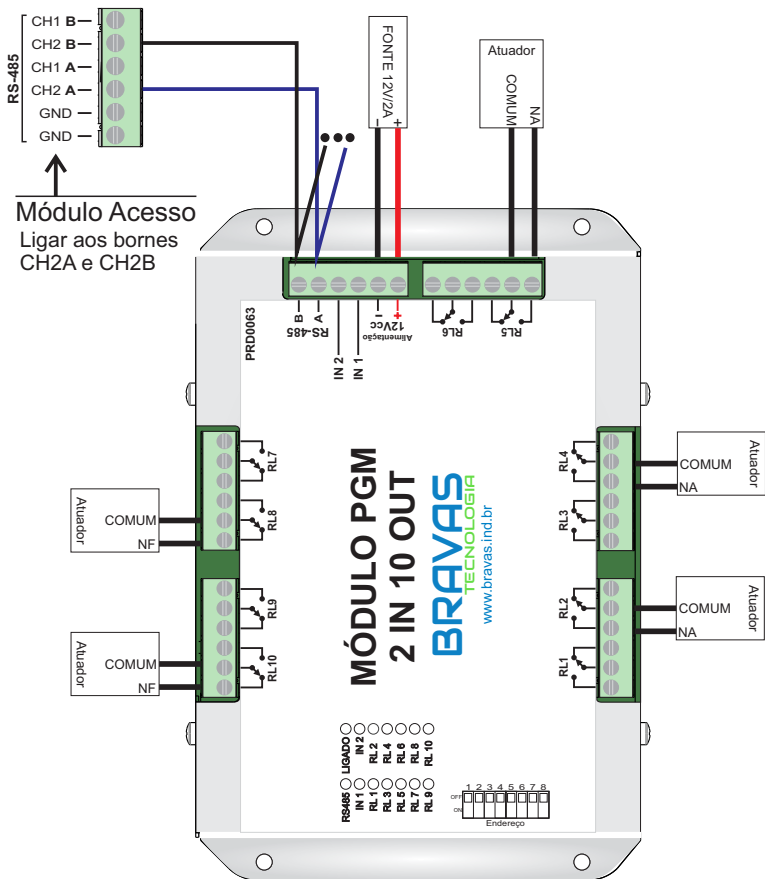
RS-485
CH1 B
CH2 B
CH1 A
CH2 A
GND
GND

Módulo Acesso
Ligar aos bornes CH2A e CH2B

FONTE 12V/2A
-
+

Atuador
COMUM
NA

B
A
RS-485
IN 2
IN 1
-
+
12Vcc
Alimentação
RL6
RL5

PRD0063

RL7
RL8
Atuador
COMUM
NF

RL9
RL10
Atuador
COMUM
NF

MÓDULO PGM
2 IN 10 OUT

BRAVAS
TECNOLOGIA
www.bravas.ind.br

RL4
RL3
Atuador
COMUM
NA

RL2
RL1
Atuador
COMUM
NA

LIGADO
IN 2
RL 2
RL 4
RL 6
RL 8
RL 10
RS485
IN 1
RL 1
RL 3
RL 5
RL 7
RL 9

OFF
ON
1 2 3 4 5 6 7 8
Endereço